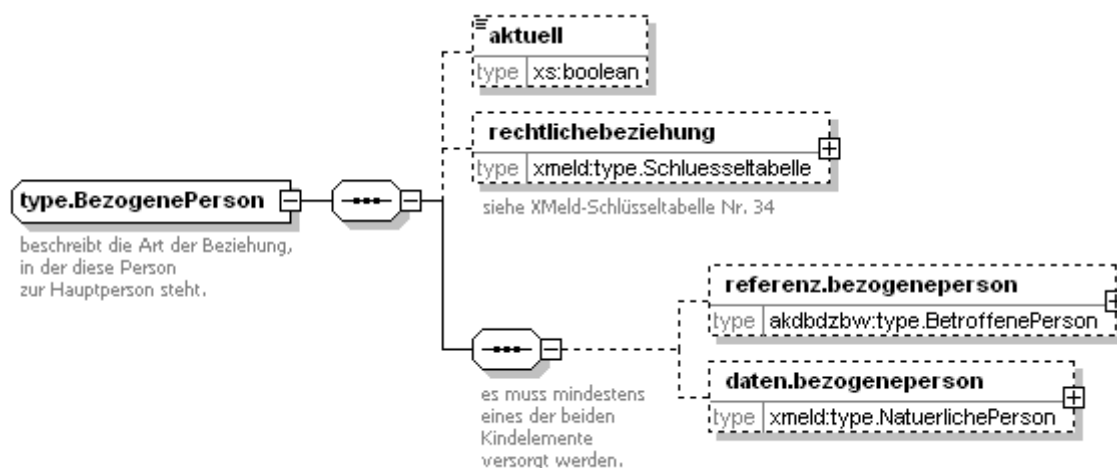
aktuell
type xs:boolean

rechtlichebeziehung
type xmeld:type.Schluesseltabelle
siehe XMeld-Schlüsseltabelle Nr. 34

type.BezogenePerson
beschreibt die Art der Beziehung, in der diese Person zur Hauptperson steht.

referenz.bezogeneperson
type akdbdzbw:type.BetroffenePerson

daten.bezogeneperson
type xmeld:type.NatuerlichePerson

es muss mindestens eines der beiden Kindelemente versorgt werden.